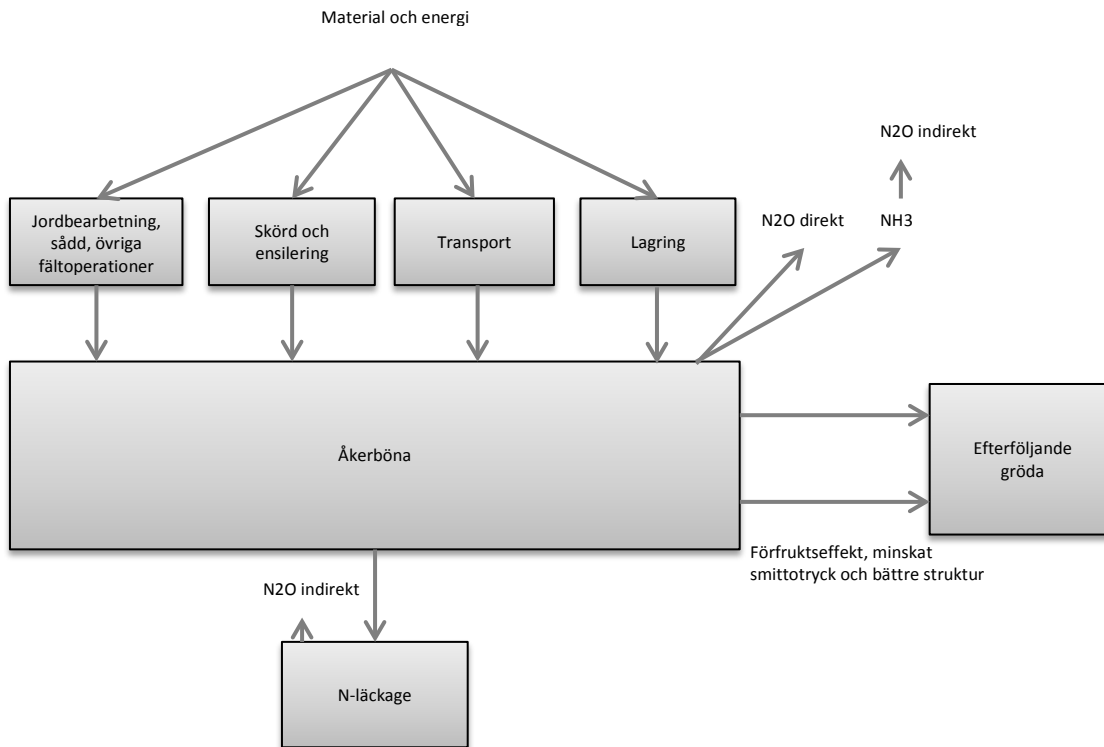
Material och energi

N2O indirekt

Jordbearbetning, sådd, övriga fältoperationer

Skörd och ensilering

Transport

Lagring

N2O direkt

NH3

Åkerböna

Efterföljande gröda

Förfruktseffekt, minskat smittotryck och bättre struktur

N2O indirekt

N-läckage